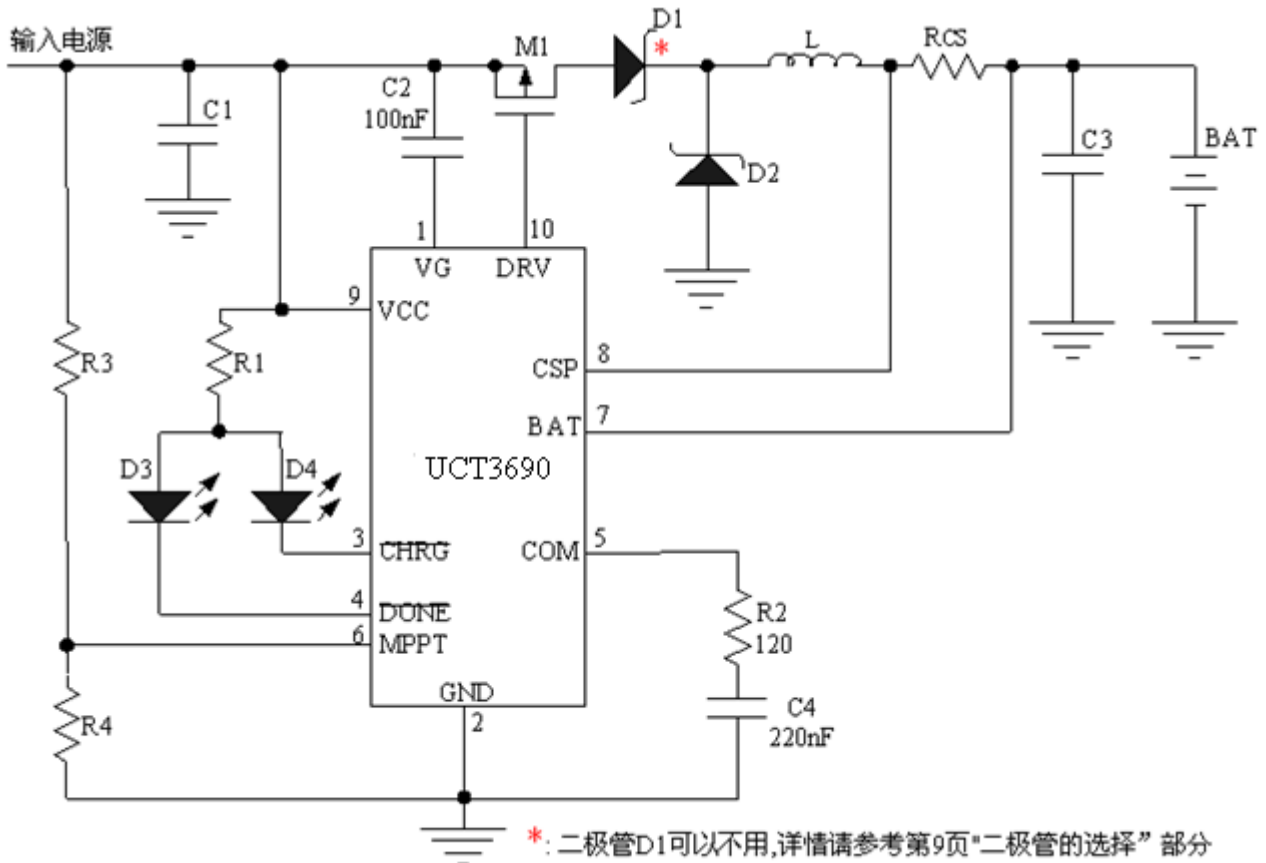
输入电源

D1 *

M1

L

RCS

C1

C2
100nF

C3

BAT

D2

1 VG

10 DRV

9 VCC

R3

R1

CSP 8

BAT 7

D3

D4

UCT3690

3 CHRG

COM 5

4 DONE

6 MPPT

R2
120

GND
2

R4

C4
220nF

*: 二极管D1可以不用,详情请参考第9页"二极管的选择”部分